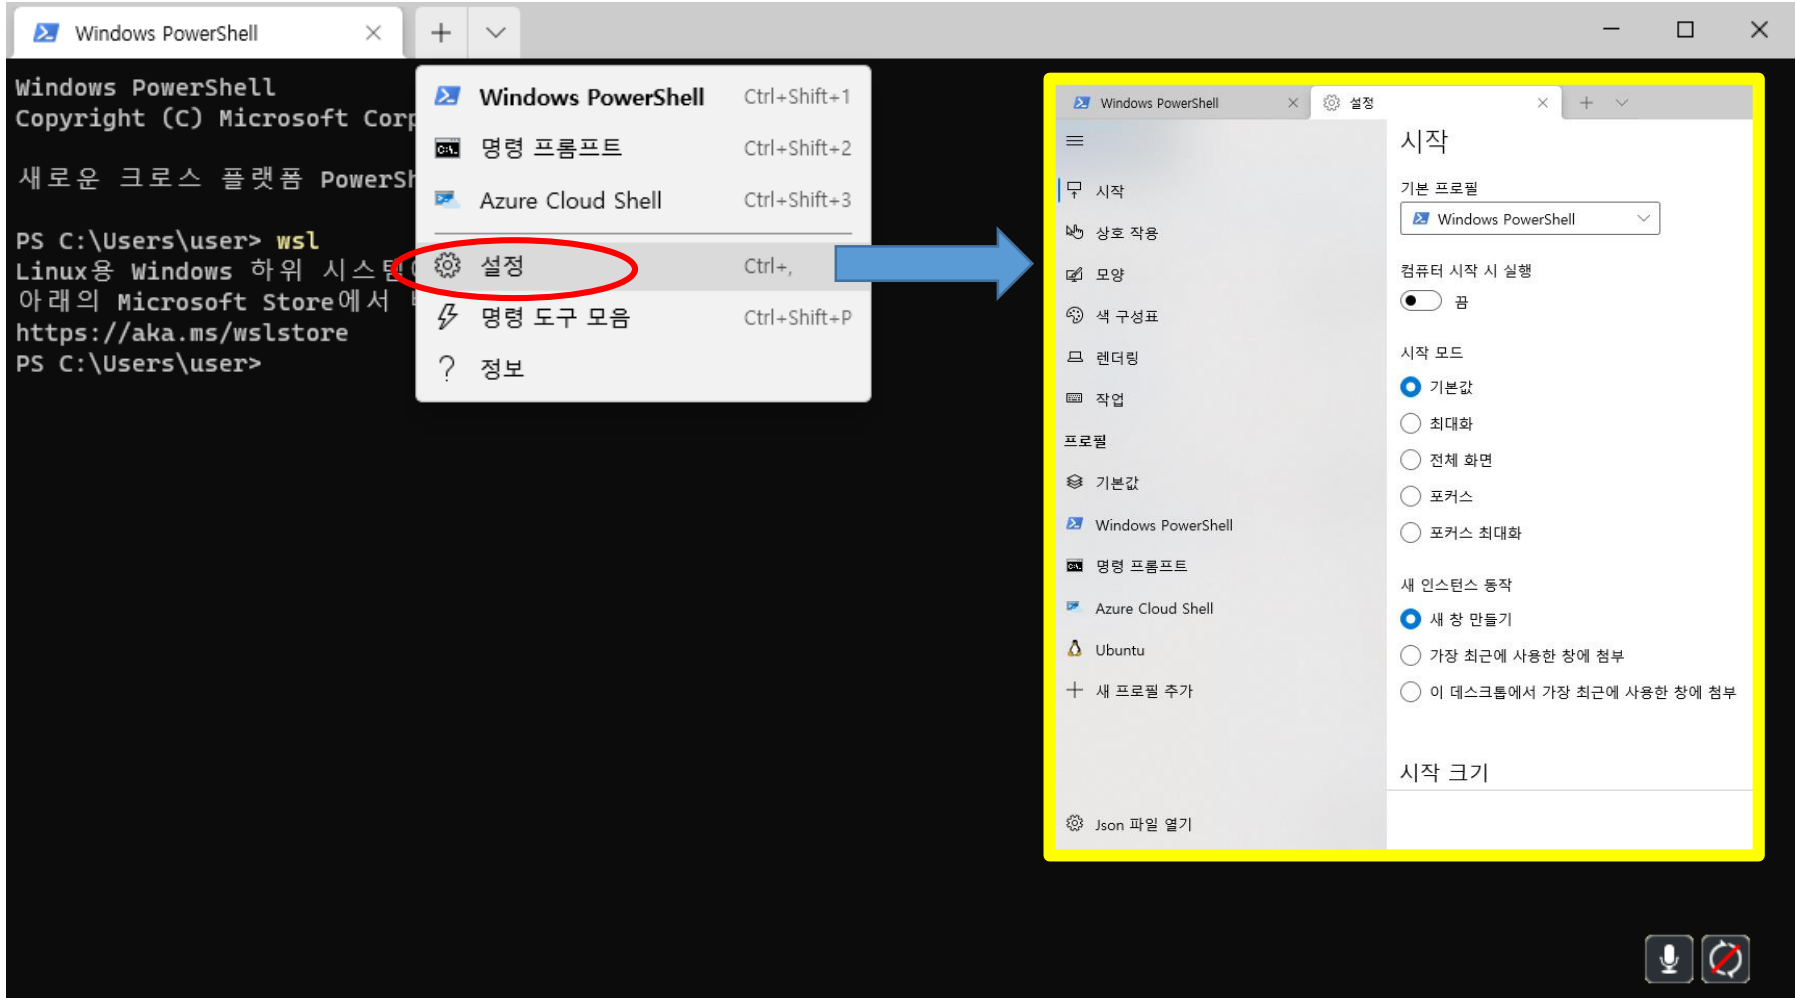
Windows PowerShell

Windows PowerShell
Copyright (C) Microsoft Corp

새로운 크로스 플랫폼 PowerSh

PS C:\Users\user> wsl
Linux용 Windows 하위 시스템
아래의 Microsoft Store에서
https://aka.ms/wslstore
PS C:\Users\user>

Windows PowerShell Ctrl+Shift+1
명령 프롬프트 Ctrl+Shift+2
Azure Cloud Shell Ctrl+Shift+3
설정 Ctrl+,
명령 도구 모음 Ctrl+Shift+P
정보

Windows PowerShell
설정

시작
상호 작용
모양
색 구성표
렌더링
작업
프로필
기본값
Windows PowerShell
명령 프롬프트
Azure Cloud Shell
Ubuntu
새 프로필 추가
Json 파일 열기

시작
기본 프로필
Windows PowerShell
컴퓨터 시작 시 실행
끔
시작 모드
기본값
최대화
전체 화면
포커스
포커스 최대화
새 인스턴스 동작
새 창 만들기
가장 최근에 사용한 창에 첨부
이 데스크톱에서 가장 최근에 사용한 창에 첨부
시작 크기